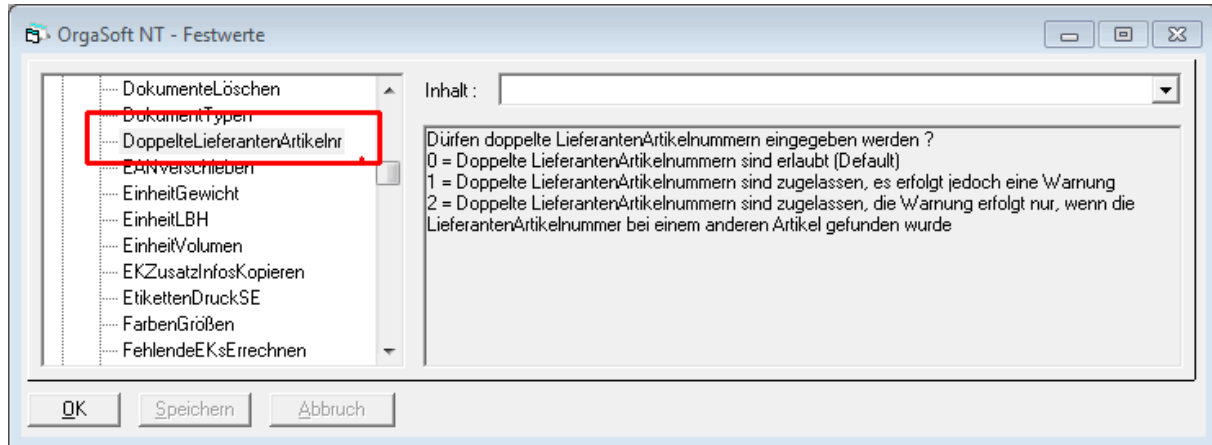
OrgaSoft NT - Festwerte

DokumenteLöschen
DokumentTypen
DoppelteLieferantenArtikelnr
EANverschieben
EinheitGewicht
EinheitLBH
EinheitVolumen
EKZusatzInfosKopieren
EtikettenDruckSE
FarbenGrößen
FehlendeEKsErrechnen

Inhalt :

Dürfen doppelte LieferantenArtikelnummern eingegeben werden ?
0 = Doppelte LieferantenArtikelnummern sind erlaubt (Default)
1 = Doppelte LieferantenArtikelnummern sind zugelassen, es erfolgt jedoch eine Warnung
2 = Doppelte LieferantenArtikelnummern sind zugelassen, die Warnung erfolgt nur, wenn die LieferantenArtikelnummer bei einem anderen Artikel gefunden wurde

OK Speichern Abbruch